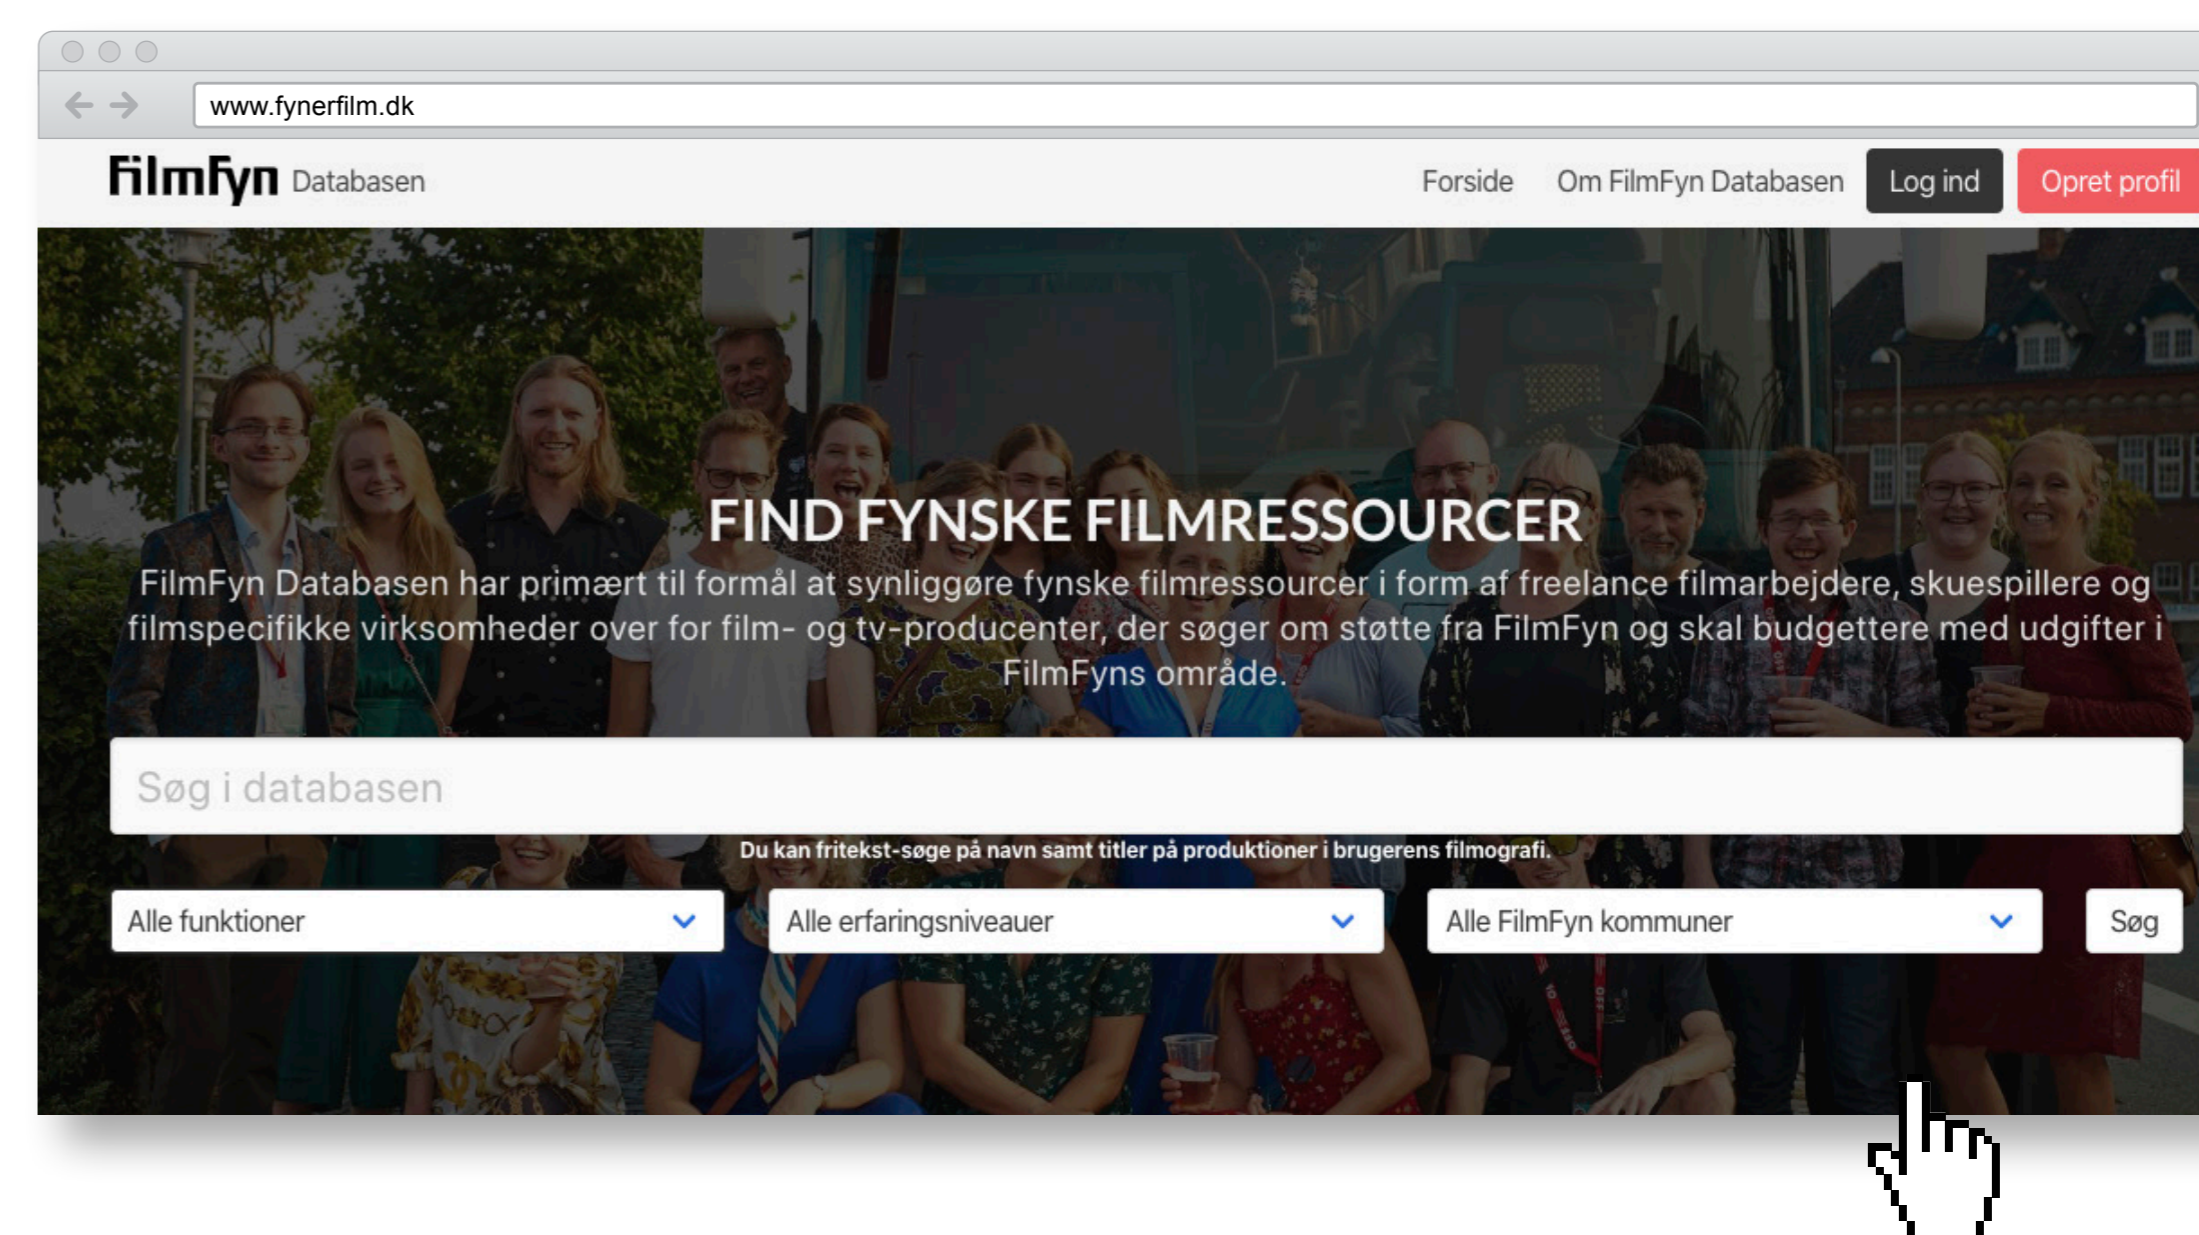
www.fynerfilm.dk

FilmFyn Databasen

Forside Om FilmFyn Databasen Log ind Opret profil

FIND FYNSKE FILMRESSOURCER

FilmFyn Databasen har primært til formål at synliggøre fynske filmressourcer i form af freelance filmarbejdere, skuespillere og filmspecifikke virksomheder over for film- og tv-producenter, der søger om støtte fra FilmFyn og skal budgettere med udgifter i FilmFyns område.

Søg i databasen

Du kan fritekst-søge på navn samt titler på produktioner i brugerens filmografi.

Alle funktioner

Alle erfaringsniveauer

Alle FilmFyn kommuner

Søg